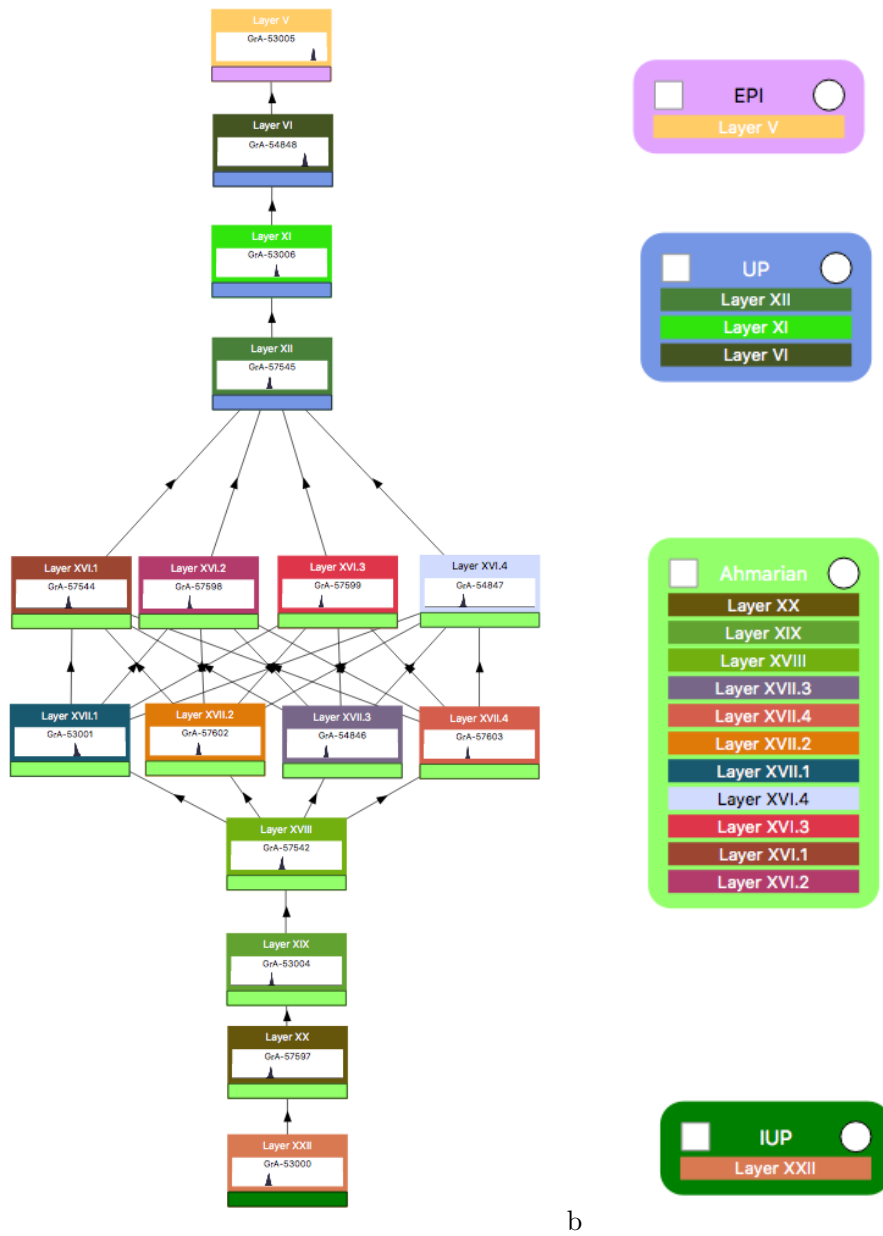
Layer V
GrA-53005

Layer VI
GrA-54848

Layer XI
GrA-53006

Layer XII
GrA-57545

Layer XVI.1
GrA-57544

Layer XVI.2
GrA-57598

Layer XVI.3
GrA-57599

Layer XVI.4
GrA-54847

Layer XVII.1
GrA-53001

Layer XVII.2
GrA-57602

Layer XVII.3
GrA-54846

Layer XVII.4
GrA-57603

Layer XVIII
GrA-57542

Layer XIX
GrA-53004

Layer XX
GrA-57597

Layer XXII
GrA-53000

EPI
Layer V

UP
Layer XII
Layer XI
Layer VI

Ahmarian
Layer XX
Layer XIX
Layer XVIII
Layer XVII.3
Layer XVII.4
Layer XVII.2
Layer XVII.1
Layer XVI.4
Layer XVI.3
Layer XVI.1
Layer XVI.2

IUP
Layer XXII

b